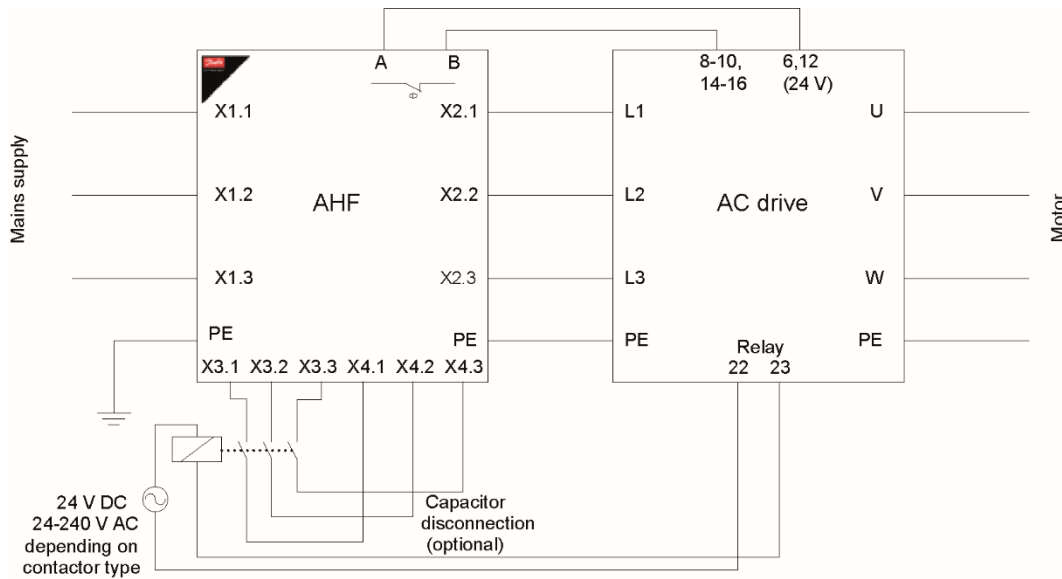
Mains supply

A B

X1.1 X2.1

X1.2 AHF X2.2

X1.3 X2.3

PE PE

X3.1 X3.2 X3.3 X4.1 X4.2 X4.3

8-10, 14-16

6,12 (24 V)

L1 U

L2 AC drive V

L3 W

PE PE

Relay 22 23

Motor

24 V DC 24-240 V AC depending on contactor type

Capacitor disconnection (optional)